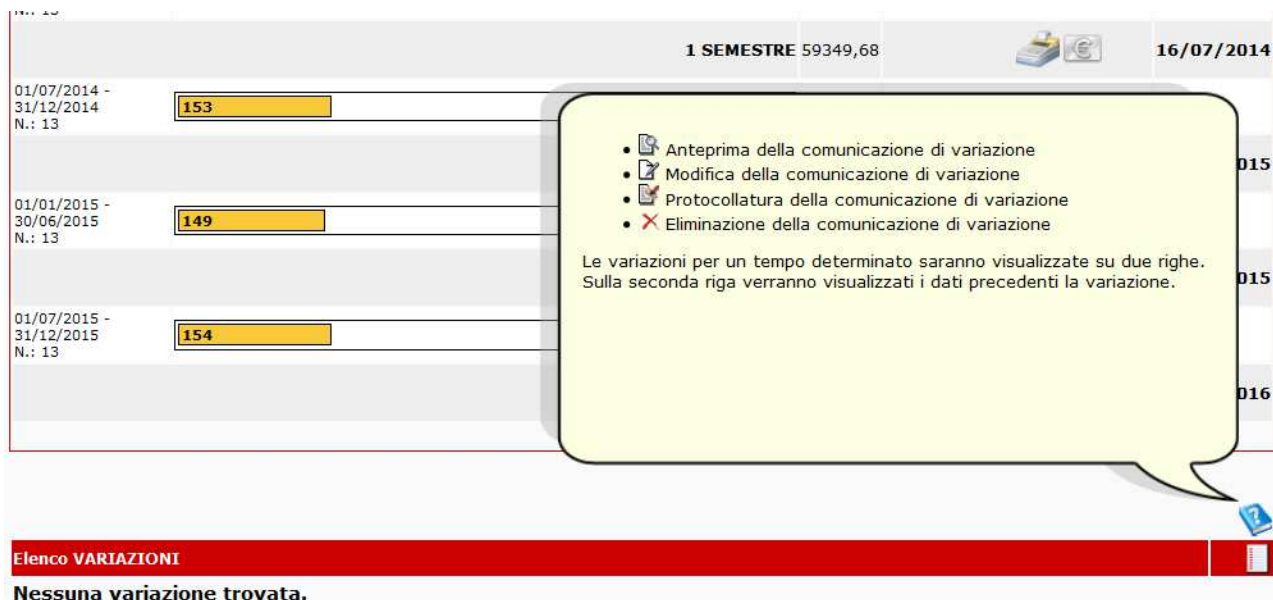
N.: 13

1 SEMESTRE 59349,68 16/07/2014

01/07/2014 - 31/12/2014 N.: 13 153

015

01/01/2015 - 30/06/2015 N.: 13 149

015

01/07/2015 - 31/12/2015 N.: 13 154

016

- Anteprima della comunicazione di variazione
- Modifica della comunicazione di variazione
- Protocollatura della comunicazione di variazione
- Eliminazione della comunicazione di variazione

Le variazioni per un tempo determinato saranno visualizzate su due righe. Sulla seconda riga verranno visualizzati i dati precedenti la variazione.

Elenco VARIAZIONI

Nessuna variazione trovata.